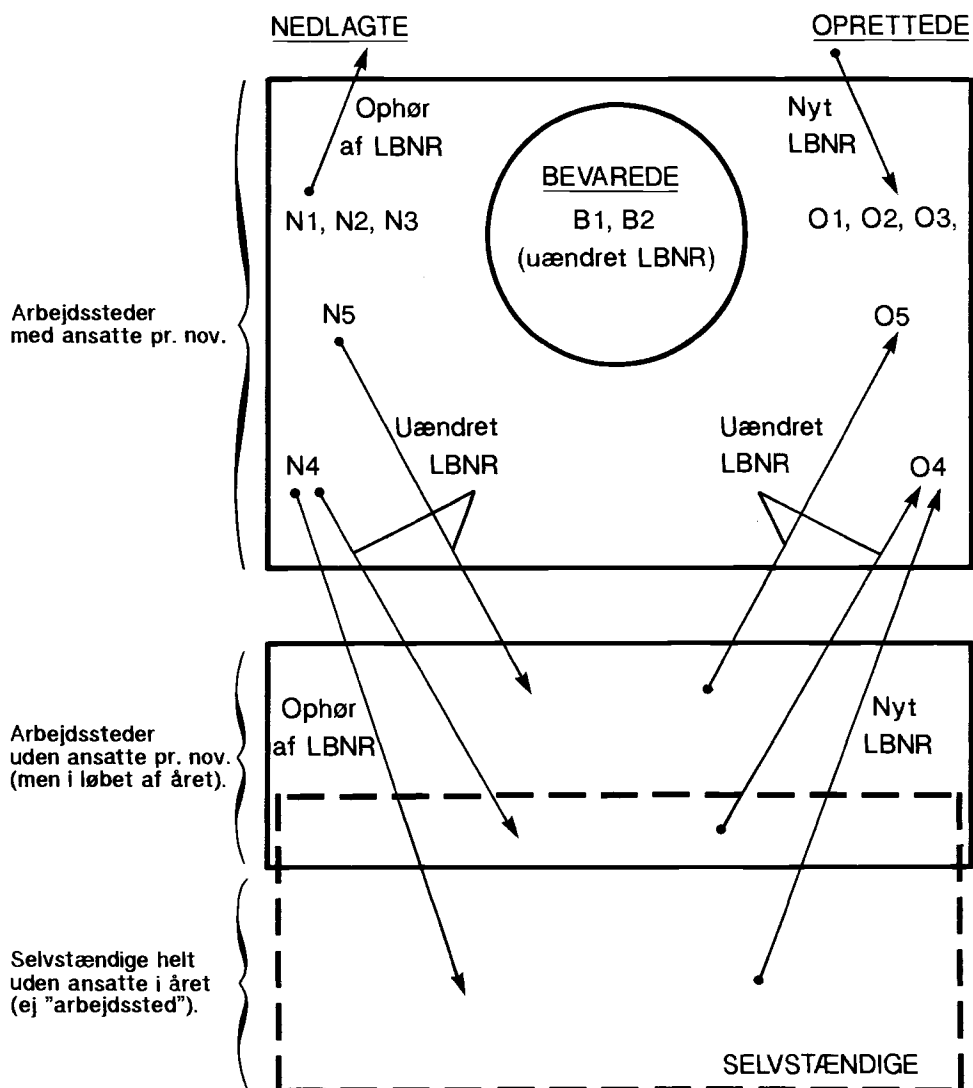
NEDLAGTE

OPRETTEDE

Ophør af LBNR

Nyt LBNR

BEVAREDE

B1, B2

(uændret LBNR)

N1, N2, N3

O1, O2, O3,

Arbejdssteder med ansatte pr. nov.

N5

O5

Uændret LBNR

Uændret LBNR

N4

O4

Arbejdssteder uden ansatte pr. nov. (men i løbet af året).

Ophør af LBNR

Nyt LBNR

Selvstændige helt uden ansatte i året (ej "arbejdssted").

SELVSTÆNDIGE